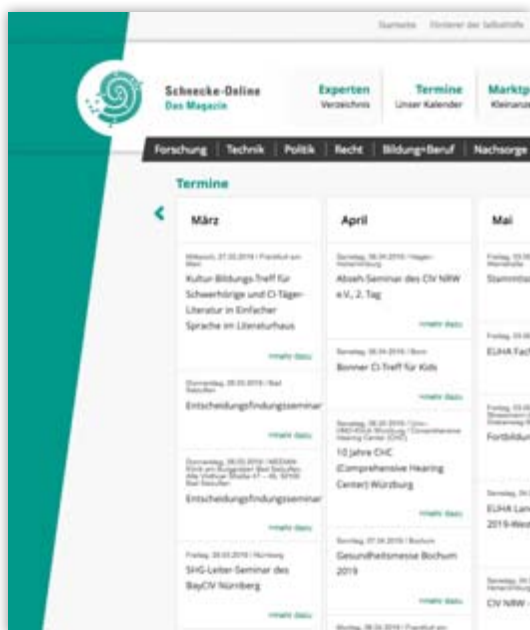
Startseite Förderer der Selbsthilfe

Schnecke-Online
Das Magazin

Experten
Verzeichnis

Termine
Unser Kalender

Marktp
Kleinanz

Forschung | Technik | Politik | Recht | Bildung+Beruf | Nachsorge

Termine

März

Mittwoch, 27.03.2019 / Frankfurt am Main

Kultur-Bildungs-Treff für Schwerhörige und CI-Träger: Literatur in Einfacher Sprache im Literaturhaus

mehr dazu

Donnerstag, 28.03.2019 / Bad Nauheim

Entscheidungsfindungsseminar

mehr dazu

Donnerstag, 28.03.2019 / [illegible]

Entscheidungsfindungsseminar

mehr dazu

Freitag, 29.03.2019 / Nürnberg

SHG-Leiter-Seminar des BayCIV Nürnberg

mehr dazu

April

Samstag, 06.04.2019 / Hagen-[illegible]

Abseh-Seminar des CIV NRW e.V., 2. Tag

mehr dazu

Samstag, 06.04.2019 / Bonn

Bonner CI-Treff für Kids

mehr dazu

Samstag, 06.04.2019 / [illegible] Comprehensive Hearing Center (CHC)

10 Jahre CHC (Comprehensive Hearing Center) Würzburg

mehr dazu

Samstag, 07.04.2019 / Bochum

Gesundheitsmesse Bochum 2019

mehr dazu

Montag, 08.04.2019 / Frankfurt am

Mai

Freitag, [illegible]

Stammtis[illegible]

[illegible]

EUHA Fach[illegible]

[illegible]

Fortbildun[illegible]

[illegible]

EUHA Lan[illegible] 2019-Wes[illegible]

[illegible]

CIV NRW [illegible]